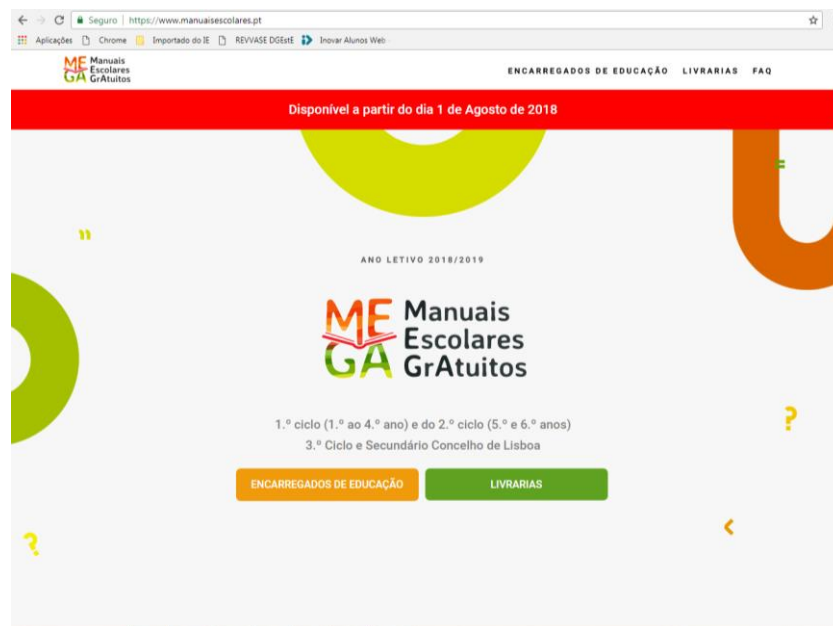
Seguro | https://www.manuaisescolares.pt

Aplicações Chrome Importado do IE REVVASE DGEstE Inovar Alunos Web

ME GA Manuais Escolares GrAtuitos

ENCARREGADOS DE EDUCAÇÃO LIVRARIAS FAQ

Disponível a partir do dia 1 de Agosto de 2018

ANO LETIVO 2018/2019

ME GA Manuais Escolares GrAtuitos

1.º ciclo (1.º ao 4.º ano) e do 2.º ciclo (5.º e 6.º anos)
3.º Ciclo e Secundário Concelho de Lisboa

ENCARREGADOS DE EDUCAÇÃO

LIVRARIAS